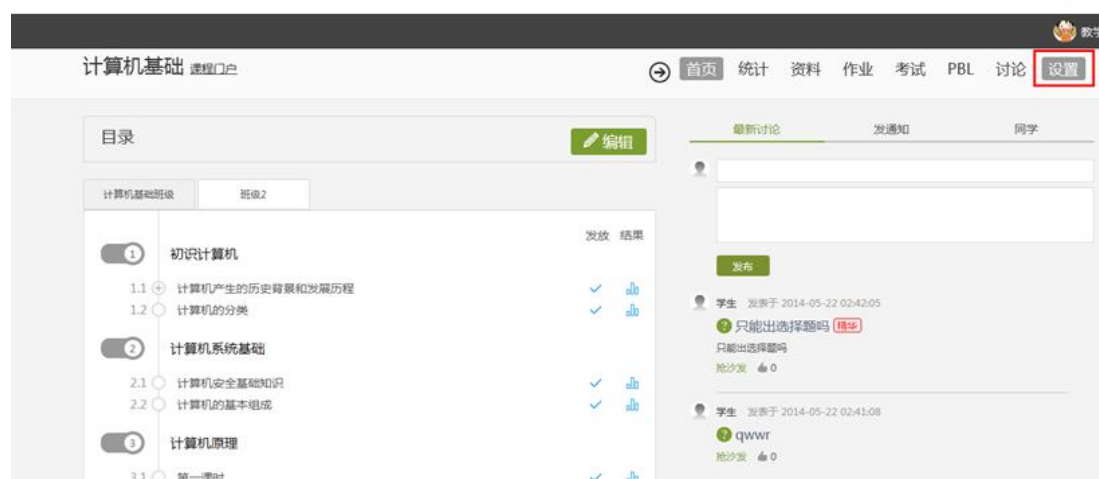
教学

计算机基础 课程门户

首页 统计 资料 作业 考试 PBL 讨论 设置

目录

编辑

计算机基础班级 班级2

发放 结果

1 初识计算机

1.1 计算机产生的历史背景和发展历程

1.2 计算机的分类

2 计算机系统基础

2.1 计算机安全基础知识

2.2 计算机的基本组成

3 计算机原理

3.1 第一课时

最新讨论 发通知 同学

发布

学生 发表于 2014-05-22 02:42:05

只能出选择题吗 精华

只能出选择题吗

抢沙发 0

学生 发表于 2014-05-22 02:41:08

qwwr

抢沙发 0